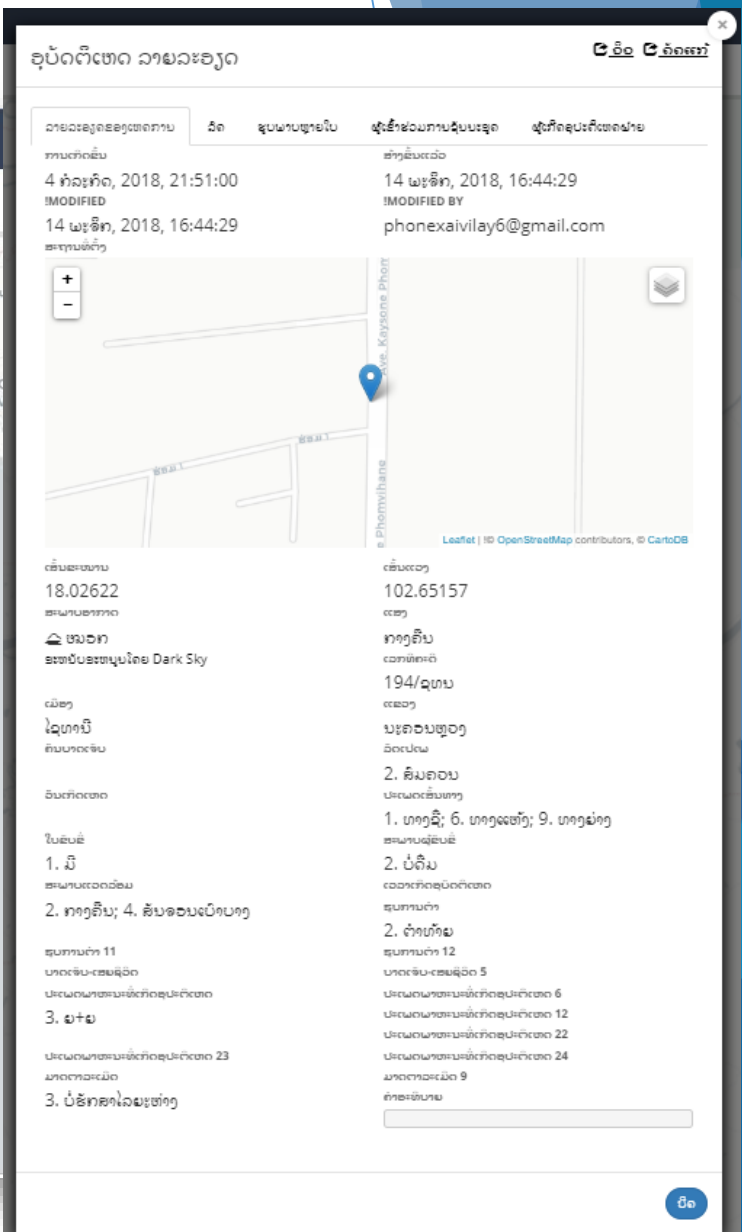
×

ອຸບັດຕິເຫດ ລາຍລະອຽດ

ອິ່ວ ດັດແກ້

ລາຍລະອຽດຂອງເຫດການ | ລົດ | ຮູບພາບຫຼາຍໃບ | ຜູ້ເຂົ້າຮ່ວມການຊຸມນຸມ | ຜູ້ເກີດອຸບັດຕິເຫດຝ່າຍ

ການເກີດຂຶ້ນ
4 ກໍລະກົດ, 2018, 21:51:00

ສ້າງຂຶ້ນແລ້ວ
14 ພະຈິກ, 2018, 16:44:29

!MODIFIED
14 ພະຈິກ, 2018, 16:44:29

!MODIFIED BY
phonexaivilay6@gmail.com

ສະຖານທີ່ຕັ້ງ

+
−

Ave. Kaysone Phomvihane

ຮ່ອມ 1

ຮ່ອມ 1

Leaflet | © OpenStreetMap contributors, © CartoDB

ເສັ້ນຂະໜານ
18.02622

ເສັ້ນແວງ
102.65157

ສະພາບອາກາດ
ໝອກ
ຂະໜັບສະໜູນໂດຍ Dark Sky

ແຂວງ
ທາງຄືບ

ເວລາທີ່ສະຕິ
194/ຊຸທບ

ເມືອງ
ໄຊທານີ

ແຂວງ
ນະຄອນຫຼວງ

ຄັ້ນບາດເຈັບ

ວັດປະໜ
2. ຄົນຄອບ

ວັນເກີດເຫດ

ປະເພດເສັ້ນທາງ
1. ທາງຊື່; 6. ທາງແຫ້ງ; 9. ທາງຍ່າງ

ໃບຂັບຂີ່
1. ມີ

ສະພາບຜູ້ຂັບຂີ່
2. ບໍ່ດີມ

ສະພາບແວດລ້ອມ
2. ທາງຄືບ; 4. ສັບຈອນເບົາບາງ

ເວລາເກີດອຸບັດຕິເຫດ

ຮູບການຕຳ
2. ຕຳທ້າຍ

ຮູບການຕຳ 11

ຮູບການຕຳ 12

ບາດເຈັບ-ເສຍຊີວິດ

ບາດເຈັບ-ເສຍຊີວິດ 5

ປະເພດພາຫະນະທີ່ເກີດອຸປະຕິເຫດ
3. ຍ+ຍ

ປະເພດພາຫະນະທີ່ເກີດອຸປະຕິເຫດ 6

ປະເພດພາຫະນະທີ່ເກີດອຸປະຕິເຫດ 12

ປະເພດພາຫະນະທີ່ເກີດອຸປະຕິເຫດ 22

ປະເພດພາຫະນະທີ່ເກີດອຸປະຕິເຫດ 23

ປະເພດພາຫະນະທີ່ເກີດອຸປະຕິເຫດ 24

ມາດຕາລະເມີດ
3. ບໍ່ຮັກສາໄລຍະຫ່າງ

ມາດຕາລະເມີດ 9

ຄຳອະທິບາຍ

ປິດ